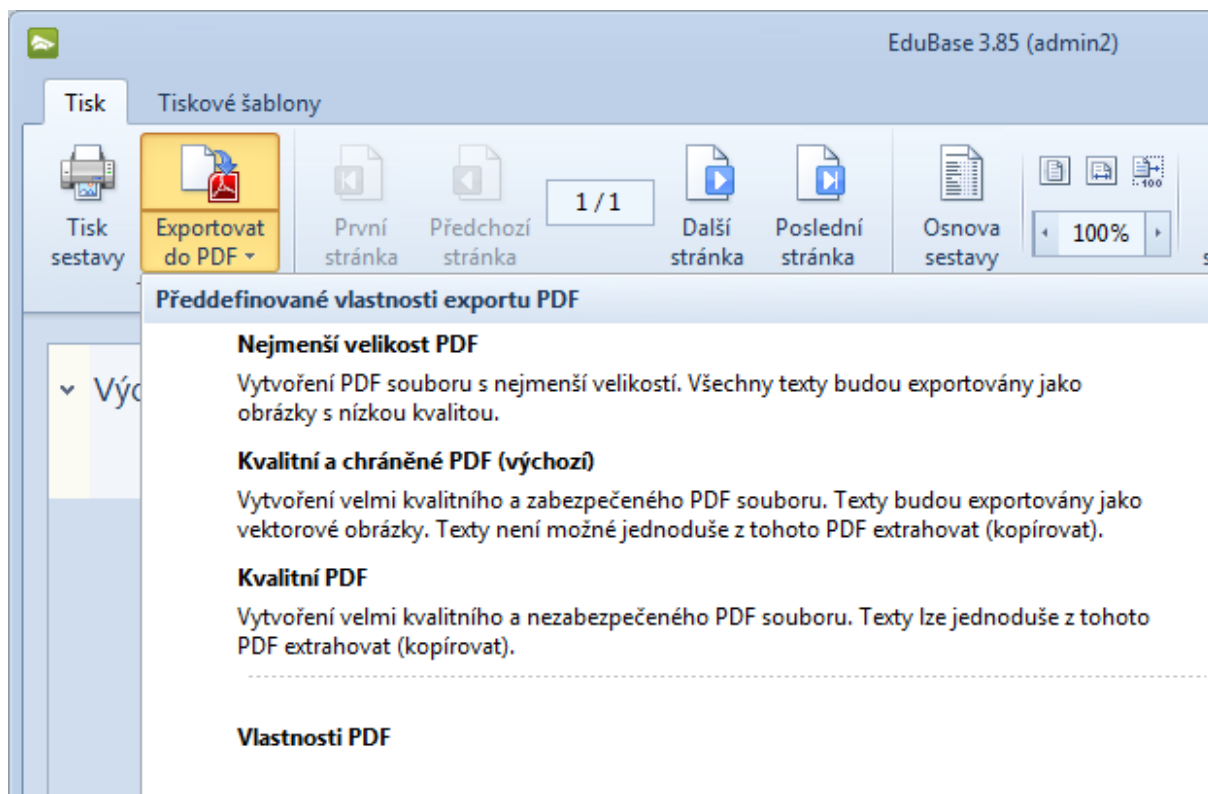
EduBase 3.85 (admin2)

Tisk | Tiskové šablony

Tisk sestavy

Exportovat do PDF

První stránka

Předchozí stránka

1 / 1

Další stránka

Poslední stránka

Osnova sestavy

100%

Výc

Předdefinované vlastnosti exportu PDF

**Nejmenší velikost PDF**

Vytvoření PDF souboru s nejmenší velikostí. Všechny texty budou exportovány jako obrázky s nízkou kvalitou.

**Kvalitní a chráněné PDF (výchozí)**

Vytvoření velmi kvalitního a zabezpečeného PDF souboru. Texty budou exportovány jako vektorové obrázky. Texty není možné jednoduše z tohoto PDF extrahovat (kopírovat).

**Kvalitní PDF**

Vytvoření velmi kvalitního a nezabezpečeného PDF souboru. Texty lze jednoduše z tohoto PDF extrahovat (kopírovat).

**Vlastnosti PDF**